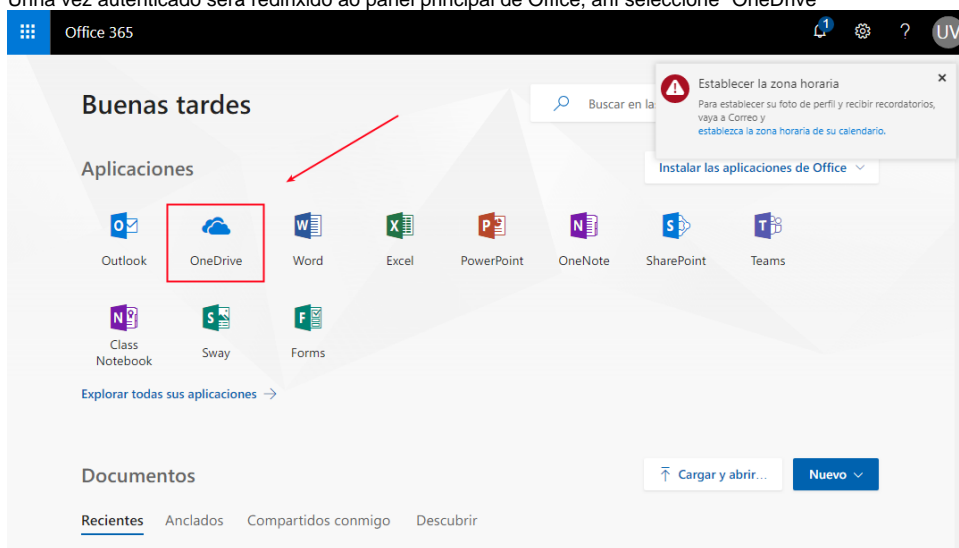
Unha vez autenticado será redirixido ao panel principal de Office, ahí seleccione "OneDrive"

Office 365

1

? UV

Buenas tardes

Buscar en la

Establecer la zona horaria

Para establecer su foto de perfil y recibir recordatorios, vaya a Correo y establezca la zona horaria de su calendario.

Aplicaciones

Instalar las aplicaciones de Office

Outlook

OneDrive

Word

Excel

PowerPoint

OneNote

SharePoint

Teams

Class Notebook

Sway

Forms

Explorar todas sus aplicaciones →

Documentos

Cargar y abrir...

Nuevo

Recientes Anclados Compartidos conmigo Descubrir